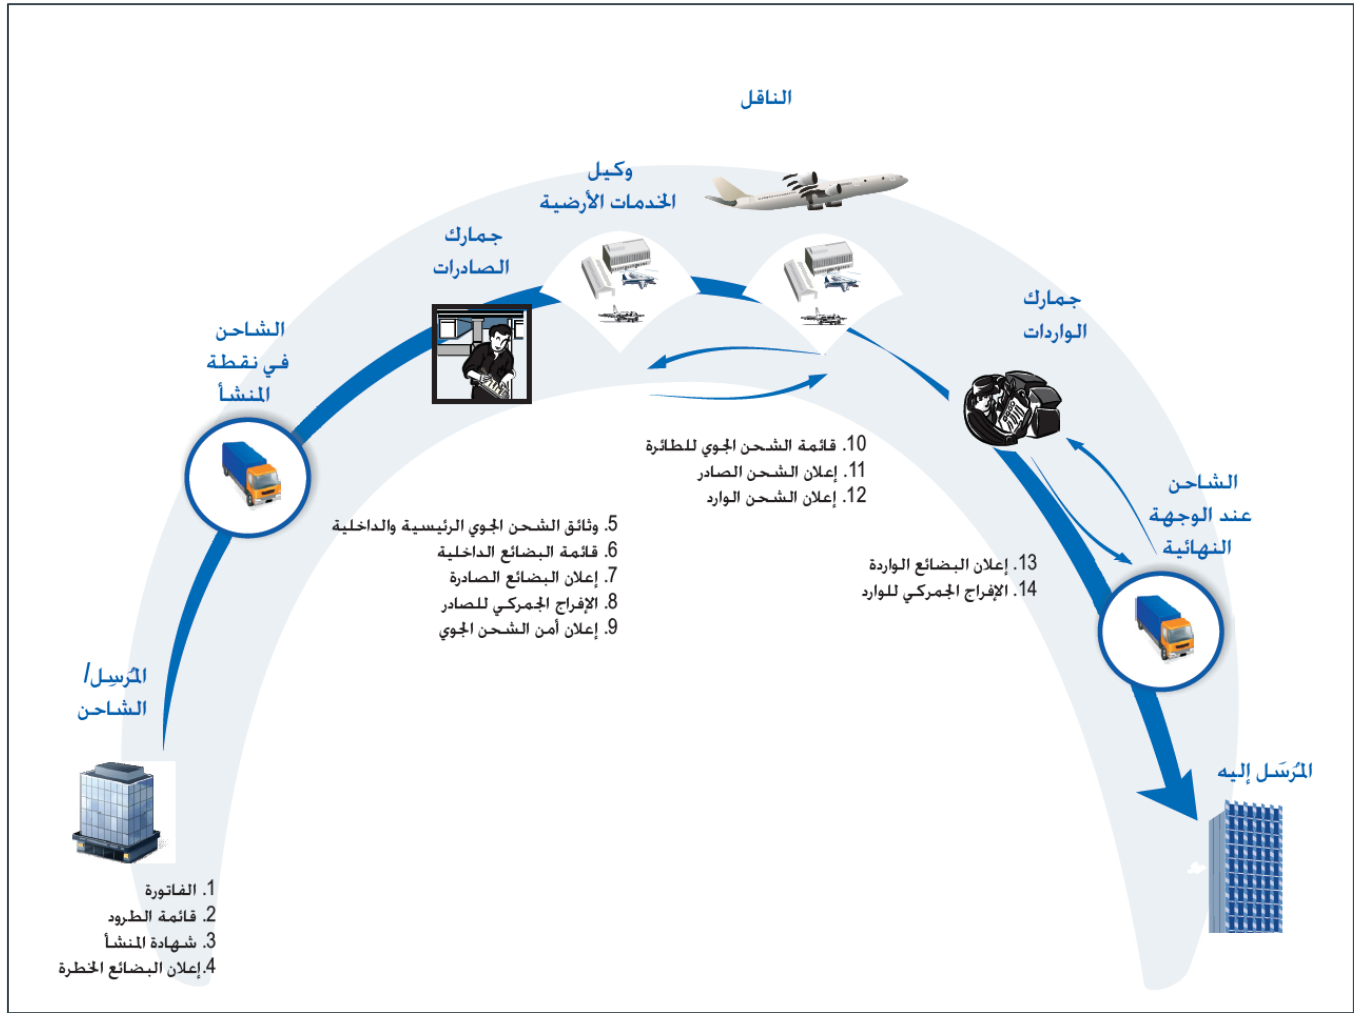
الناقل

وكيل
الخدمات الأرضية

جمارك
الصادرات

الشاحن
في نقطة
المنشأ

جمارك
الواردات

الشاحن
عند الوجهة
النهائية

المُرسِل/
الشاحن

المُرسَل إليه

1. الفاتورة
2. قائمة الطرود
3. شهادة المنشأ
4.إعلان البضائع الخطرة

5. وثائق الشحن الجوي الرئيسية والداخلية
6. قائمة البضائع الداخلية
7. إعلان البضائع الصادرة
8. الإفراج الجمركي للصادر
9. إعلان أمن الشحن الجوي

10. قائمة الشحن الجوي للطائرة
11. إعلان الشحن الصادر
12. إعلان الشحن الوارد

13. إعلان البضائع الواردة
14. الإفراج الجمركي للوارد